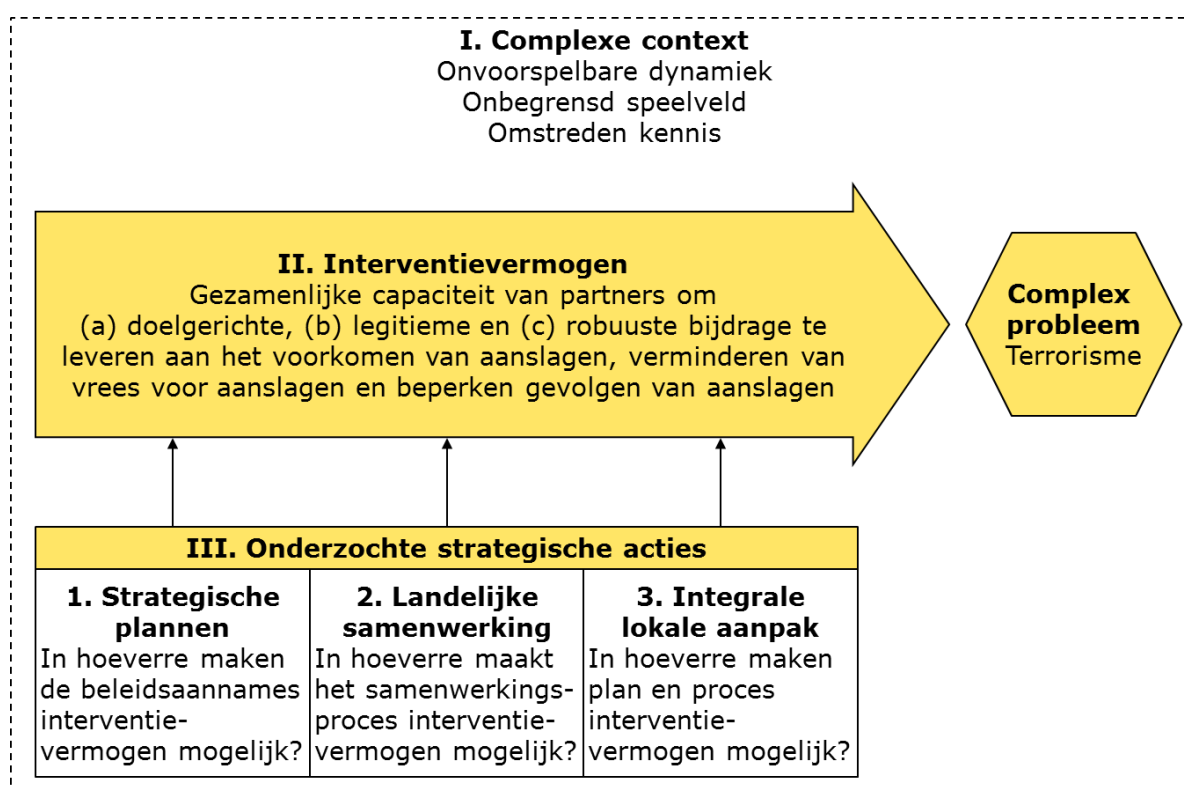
I. Complexe context
Onvoorspelbare dynamiek
Onbegrensd speelveld
Omstreden kennis

II. Interventievermogen
Gezamenlijke capaciteit van partners om (a) doelgerichte, (b) legitieme en (c) robuuste bijdrage te leveren aan het voorkomen van aanslagen, verminderen van vrees voor aanslagen en beperken gevolgen van aanslagen

Complex probleem
Terrorisme

III. Onderzochte strategische acties

| 1. Strategische plannen | 2. Landelijke samenwerking | 3. Integrale lokale aanpak |
|---|---|---|
| In hoeverre maken de beleidsaannames interventievermogen mogelijk? | In hoeverre maakt het samenwerkingsproces interventievermogen mogelijk? | In hoeverre maken plan en proces interventievermogen mogelijk? |